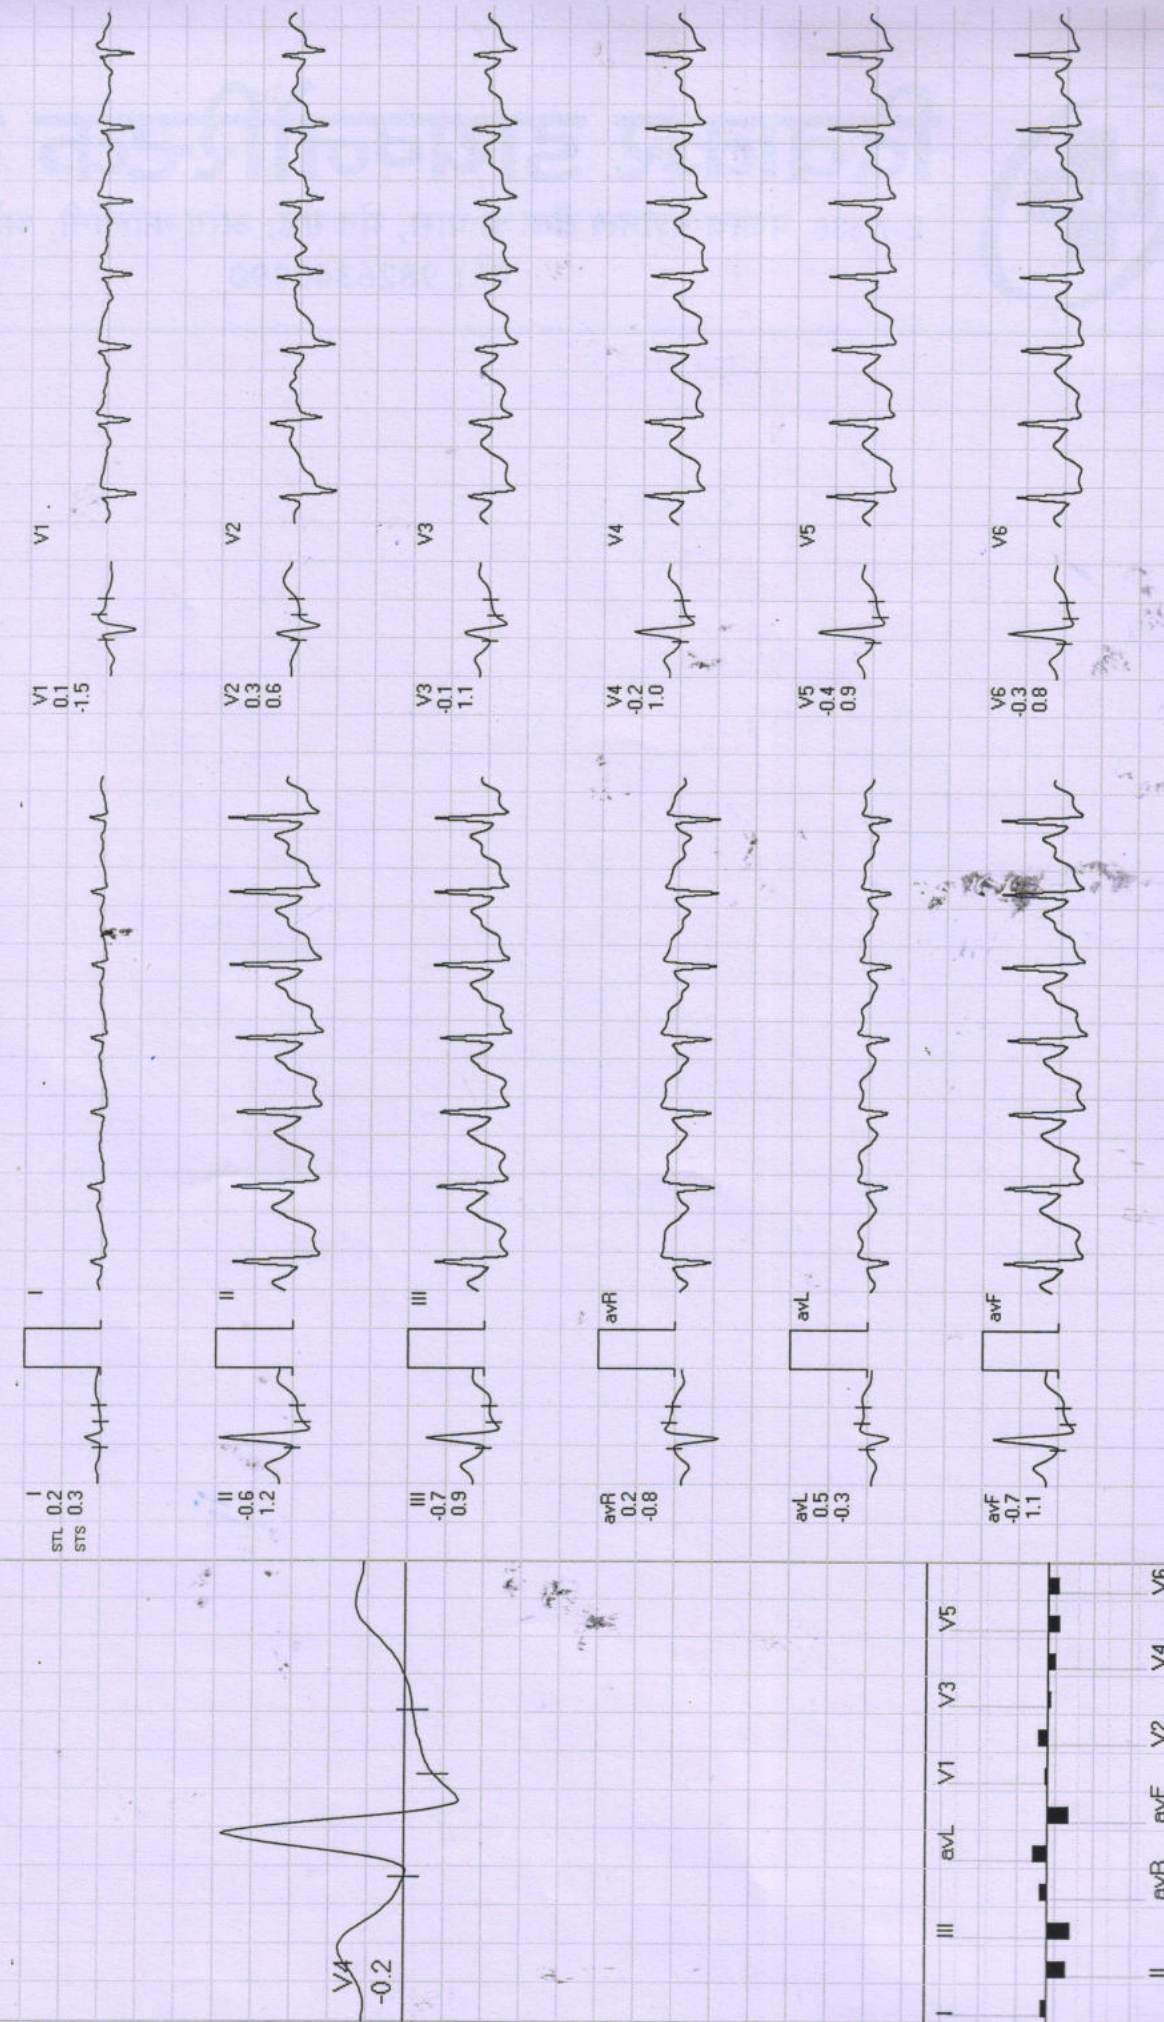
V1
V2
V3
V4
V5
V6

V1
0.1
-1.5

V2
0.3
0.6

V3
-0.1
1.1

V4
-0.2
1.0

V5
-0.4
0.9

V6
-0.3
0.8

I
II
III
avR
avL
avF

I
STL 0.2
STS 0.3

II
-0.6
1.2

III
-0.7
0.9

avR
0.2
-0.8

avL
0.5
-0.3

avF
-0.7
1.1

V4
-0.2

I
II
III
avR
avL
avF
V1
V2
V3
V4
V5
V6